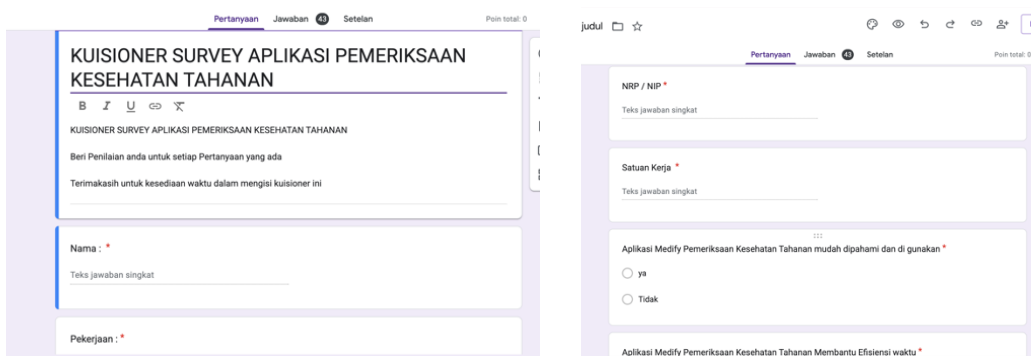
Pertanyaan Jawaban 43 Setelan

Poin total: 0

KUISIONER SURVEY APLIKASI PEMERIKSAAN KESEHATAN TAHANAN

B I U

KUISIONER SURVEY APLIKASI PEMERIKSAAN KESEHATAN TAHANAN

Beri Penilaian anda untuk setiap Pertanyaan yang ada

Terimakasih untuk kesediaan waktu dalam mengisi kuisioner ini

Nama : *

Teks jawaban singkat

Pekerjaan : *

judul

Pertanyaan Jawaban 43 Setelan

Poin total: 0

NRP / NIP *

Teks jawaban singkat

Satuan Kerja *

Teks jawaban singkat

Aplikasi Medify Pemeriksaan Kesehatan Tahanan mudah dipahami dan di gunakan *

ya

Tidak

Aplikasi Medify Pemeriksaan Kesehatan Tahanan Membantu Efisiensi waktu *